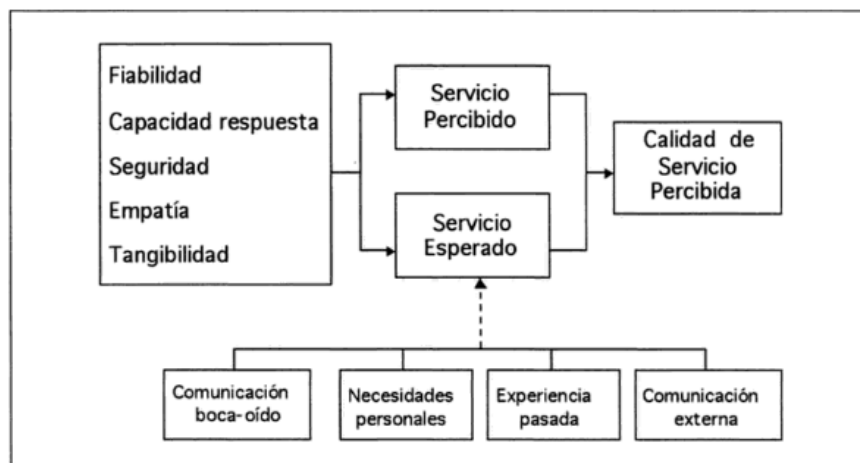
Fiabilidad
Capacidad respuesta
Seguridad
Empatía
Tangibilidad

Servicio Percibido

Servicio Esperado

Calidad de Servicio Percibida

Comunicación boca-oído

Necesidades personales

Experiencia pasada

Comunicación externa